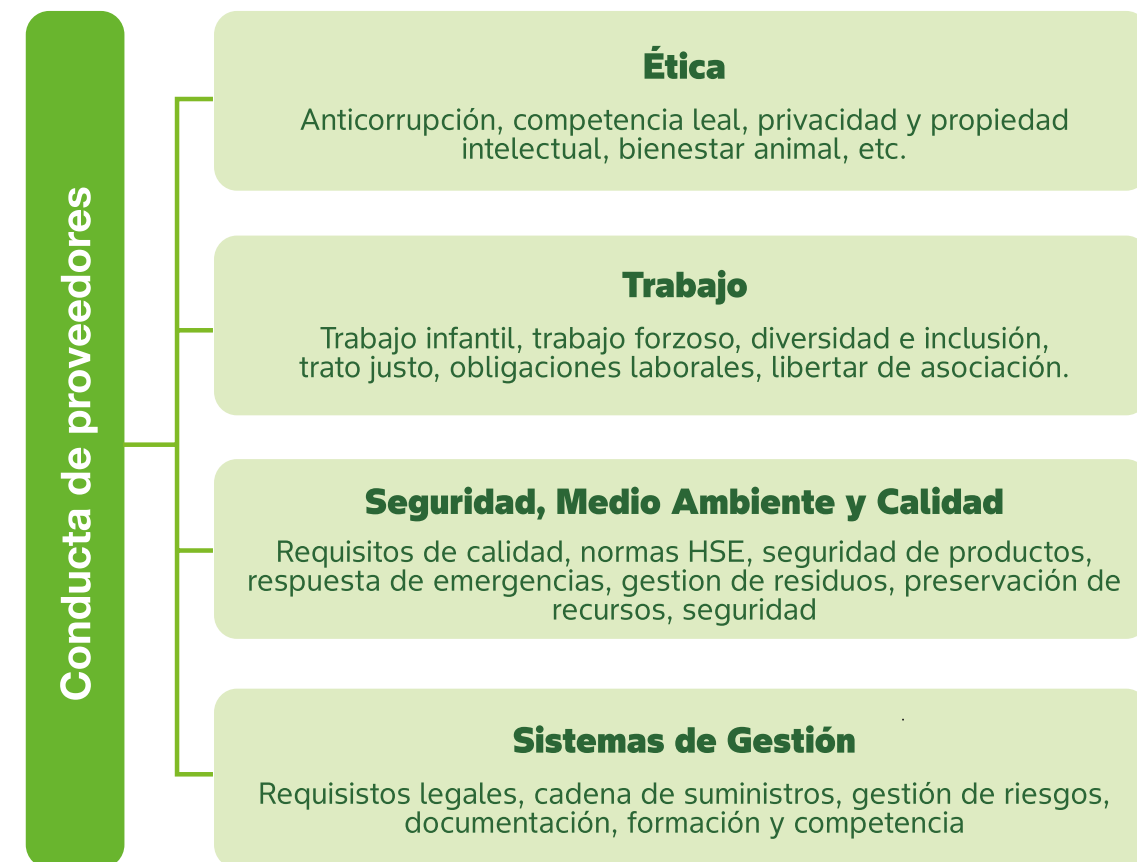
Conducta de proveedores

Ética

Anticorrupción, competencia leal, privacidad y propiedad intelectual, bienestar animal, etc.

Trabajo

Trabajo infantil, trabajo forzoso, diversidad e inclusión, trato justo, obligaciones laborales, libertar de asociación.

Seguridad, Medio Ambiente y Calidad

Requisitos de calidad, normas HSE, seguridad de productos, respuesta de emergencias, gestion de residuos, preservación de recursos, seguridad

Sistemas de Gestión

Requisistos legales, cadena de suministros, gestión de riesgos, documentación, formación y competencia